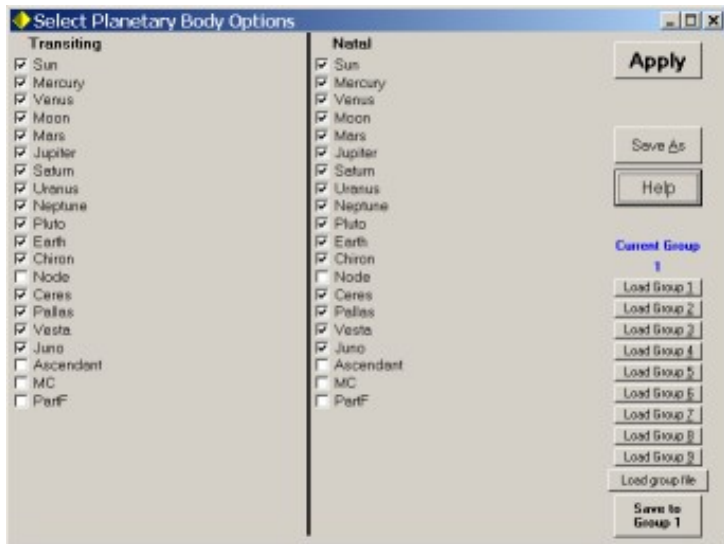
Select Planetary Body Options

Transiting
Sun
Mercury
Venus
Moon
Mars
Jupiter
Saturn
Uranus
Neptune
Pluto
Earth
Chiron
Node
Ceres
Pallas
Vesta
Juno
Ascendant
MC
PartF

Natal
Sun
Mercury
Venus
Moon
Mars
Jupiter
Saturn
Uranus
Neptune
Pluto
Earth
Chiron
Node
Ceres
Pallas
Vesta
Juno
Ascendant
MC
PartF

Apply

Save As

Help

Current Group
1

Load Group 1
Load Group 2
Load Group 3
Load Group 4
Load Group 5
Load Group 6
Load Group 7
Load Group 8
Load Group 9
Load group file

Save to Group 1